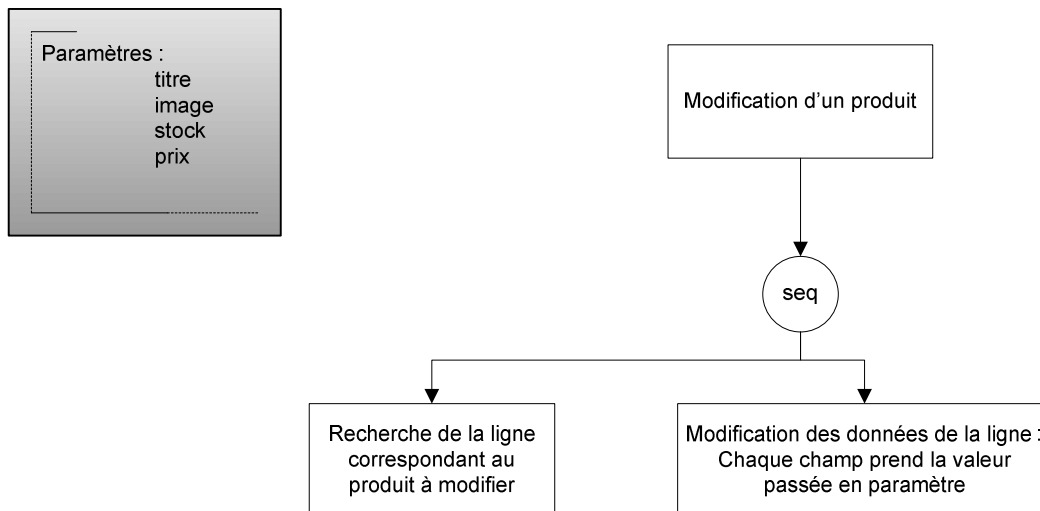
Paramètres :
titre
image
stock
prix

Modification d’un produit

seq

Recherche de la ligne correspondant au produit à modifier

Modification des données de la ligne : Chaque champ prend la valeur passée en paramètre